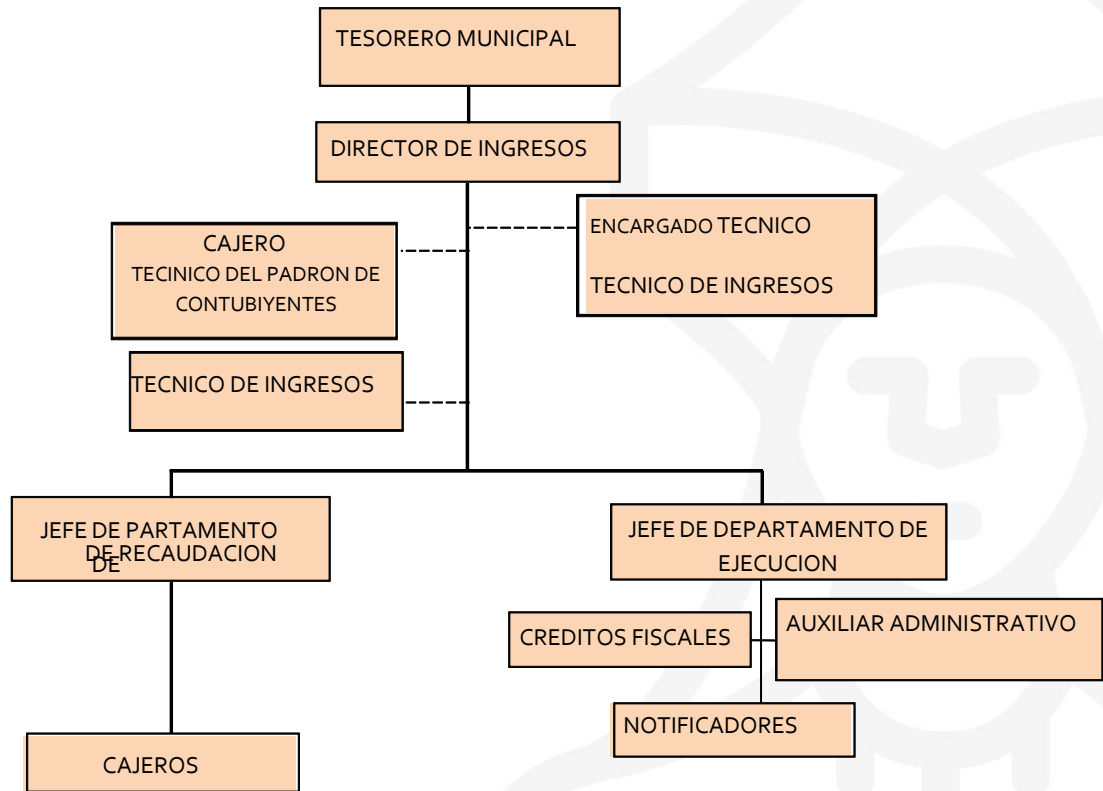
TESORERO MUNICIPAL

DIRECTOR DE INGRESOS

CAJERO
TECINICO DEL PADRON DE CONTUBIYENTES

ENCARGADO TECNICO

TECNICO DE INGRESOS

TECNICO DE INGRESOS

JEFE DE PARTAMENTO DE RECAUDACION
DE

JEFE DE DEPARTAMENTO DE EJECUCION

CREDITOS FISCALES

AUXILIAR ADMINISTRATIVO

NOTIFICADORES

CAJEROS